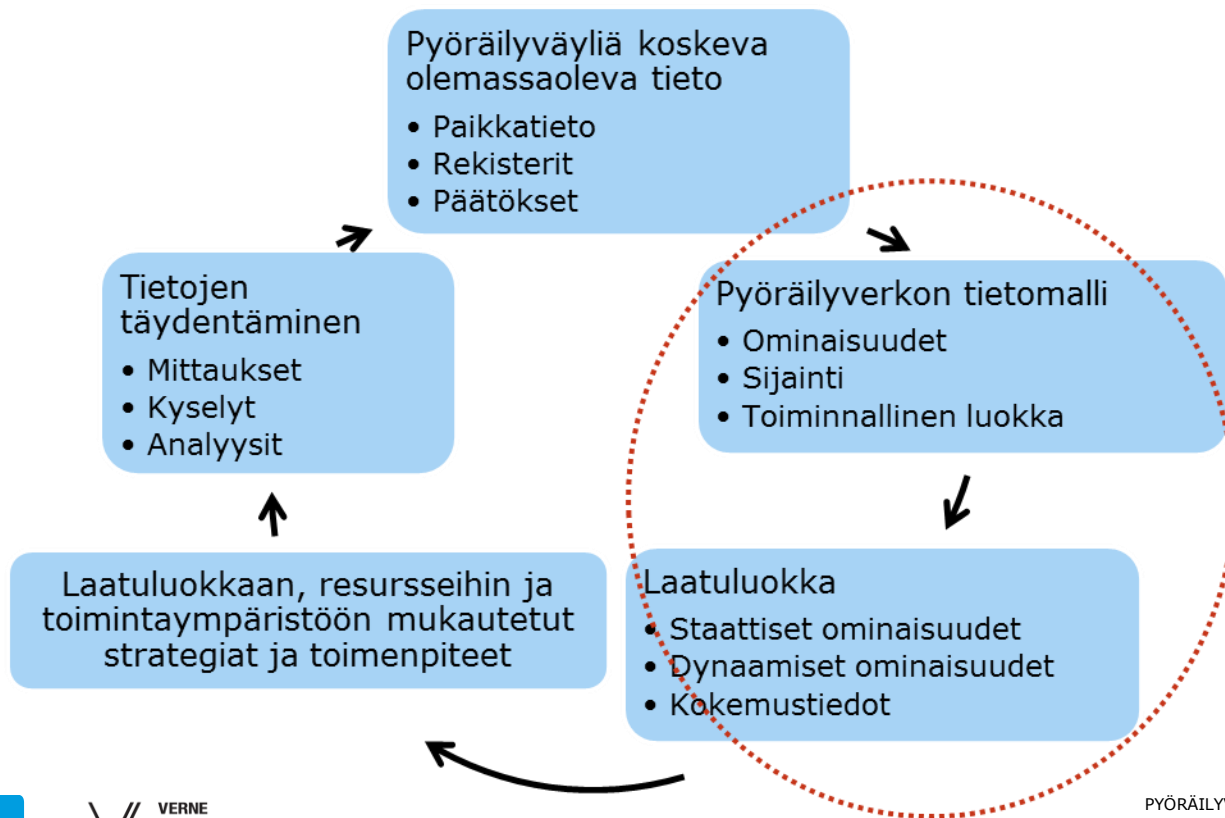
Pyöräilyväyliä koskeva olemassaoleva tieto

- Paikkatieto
- Rekisterit
- Päätökset

Pyöräilyverkon tietomalli

- Ominaisuudet
- Sijainti
- Toiminnallinen luokka

Laatuluokka

- Staattiset ominaisuudet
- Dynaamiset ominaisuudet
- Kokemustiedot

Laatuluokkaan, resursseihin ja toimintaympäristöön mukautetut strategiat ja toimenpiteet

Tietojen täydentäminen

- Mittaukset
- Kyselyt
- Analyysit

VERNE

PYÖRÄILY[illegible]